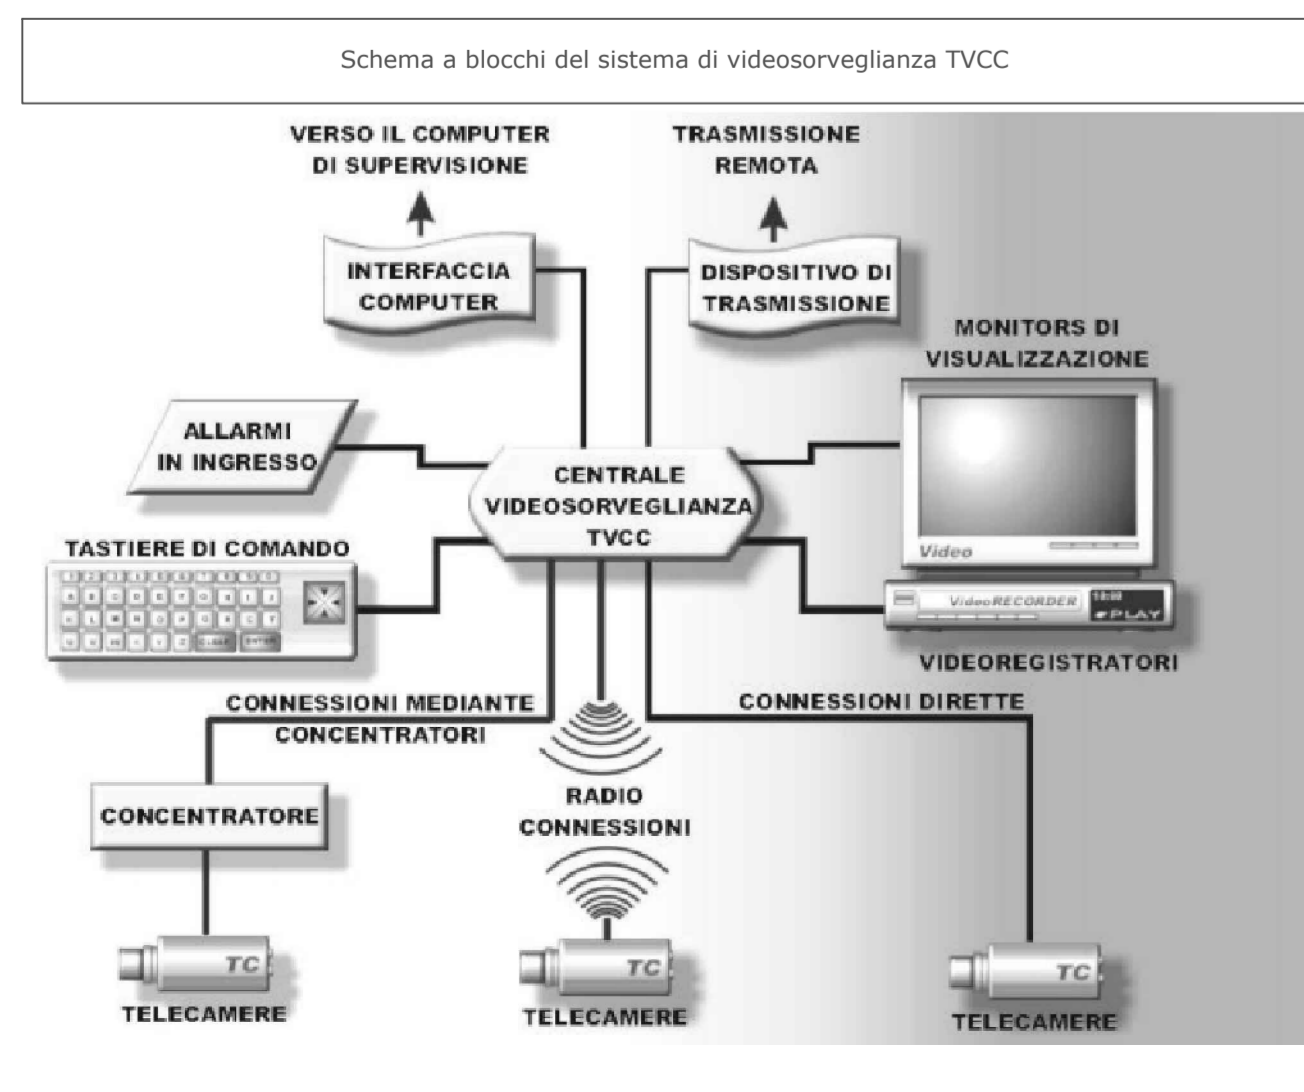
Schema a blocchi del sistema di videosorveglianza TVCC

VERSO IL COMPUTER DI SUPERVISIONE

TRASMISSIONE REMOTA

INTERFACCIA COMPUTER

DISPOSITIVO DI TRASMISSIONE

MONITORS DI VISUALIZZAZIONE

ALLARMI IN INGRESSO

CENTRALE VIDEOSORVEGLIANZA TVCC

Video

TASTIERE DI COMANDO

VideoRECORDER

PLAY

VIDEOREGISTRATORI

CONNESSIONI MEDIANTE CONCENTRATORI

CONNESSIONI DIRETTE

CONCENTRATORE

RADIO CONNESSIONI

TC

TELECAMERE

TC

TELECAMERE

TC

TELECAMERE